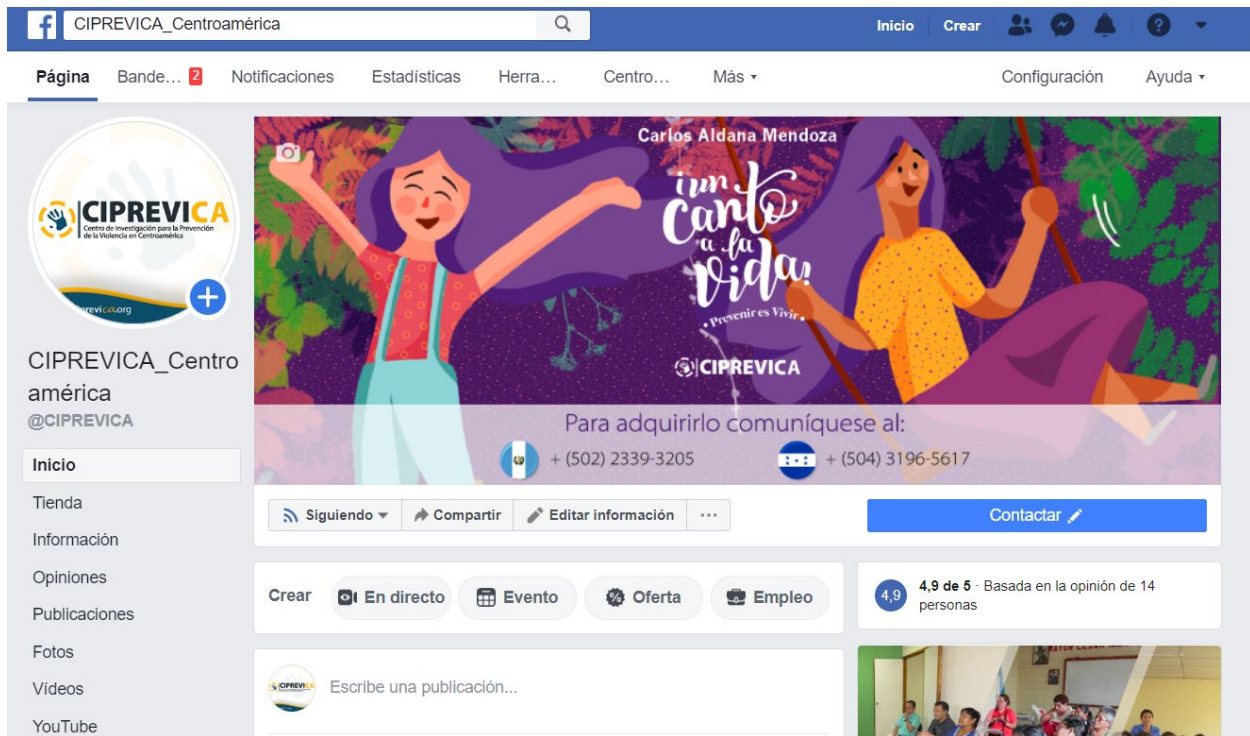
f CIPREVICA_Centroamérica

Inicio Crear

Página Bande… 2 Notificaciones Estadísticas Herra… Centro… Más ▾ Configuración Ayuda ▾

CIPREVICA
Centro de Investigación para la Prevención de la Violencia en Centroamérica
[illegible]revica.org

CIPREVICA_Centroamérica
@CIPREVICA

Inicio
Tienda
Información
Opiniones
Publicaciones
Fotos
Vídeos
YouTube

Carlos Aldana Mendoza
¡un Canto a la Vida!
Prevenir es Vivir
CIPREVICA

Para adquirirlo comuníquese al:
+ (502) 2339-3205
+ (504) 3196-5617

Siguiendo ▾ Compartir Editar información ···

Contactar

Crear En directo Evento Oferta Empleo

4,9 4,9 de 5 · Basada en la opinión de 14 personas

CIPREVICA

Escribe una publicación...